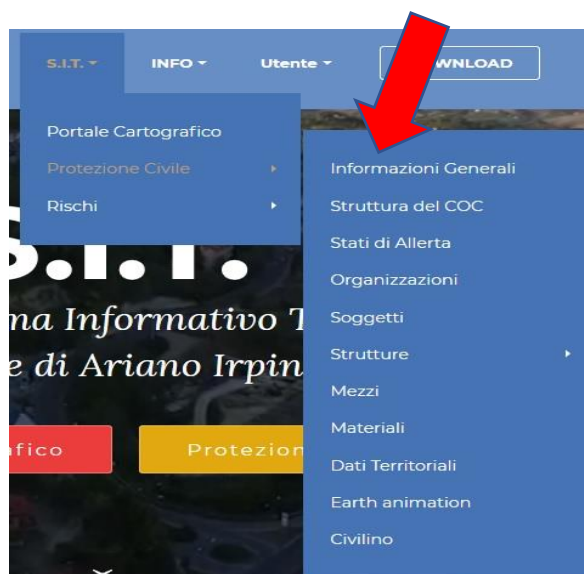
S.I.T. ▾ INFO ▾ Utente ▾ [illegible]WNLOAD

Portale Cartografico
Protezione Civile ▸
Rischi ▸

Informazioni Generali
Struttura del COC
Stati di Allerta
Organizzazioni
Soggetti
Strutture ▸
Mezzi
Materiali
Dati Territoriali
Earth animation
Civilino

S.I.T.
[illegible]ma Informativo T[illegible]
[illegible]e di Ariano Irpin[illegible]

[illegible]fico Protezion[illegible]